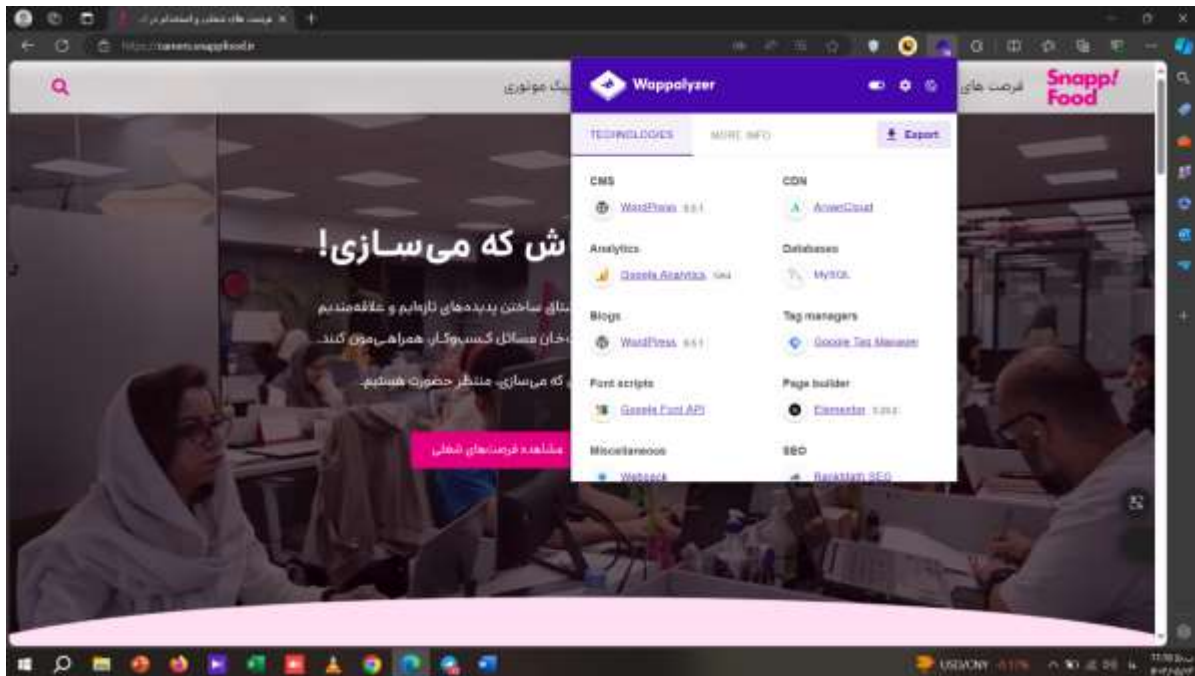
فرصت های شغلی و استخدام در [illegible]

https://careers.snappfood.ir

Snapp! Food

فرصت های

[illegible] مونوری

Wappalyzer

TECHNOLOGIES

MORE INFO

Export

CMS

WordPress 6.5.1

CDN

ArvanCloud

Analytics

Google Analytics GA4

Databases

MySQL

Blogs

WordPress 6.5.1

Tag managers

Google Tag Manager

Font scripts

Google Font API

Page builder

Elementor 3.20.2

Miscellaneous

Webpack

SEO

RankMath SEO

ش که می‌سازی!

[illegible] مشتاق ساختن پدیده‌های تازه‌ایم و علاقه‌مندیم

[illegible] صاحبان مسائل کسب‌وکار همراهی‌مون کنند.

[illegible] که می‌سازی، منتظر حضورت هستیم.

مشاهده فرصت‌های شغلی

USD/CNY